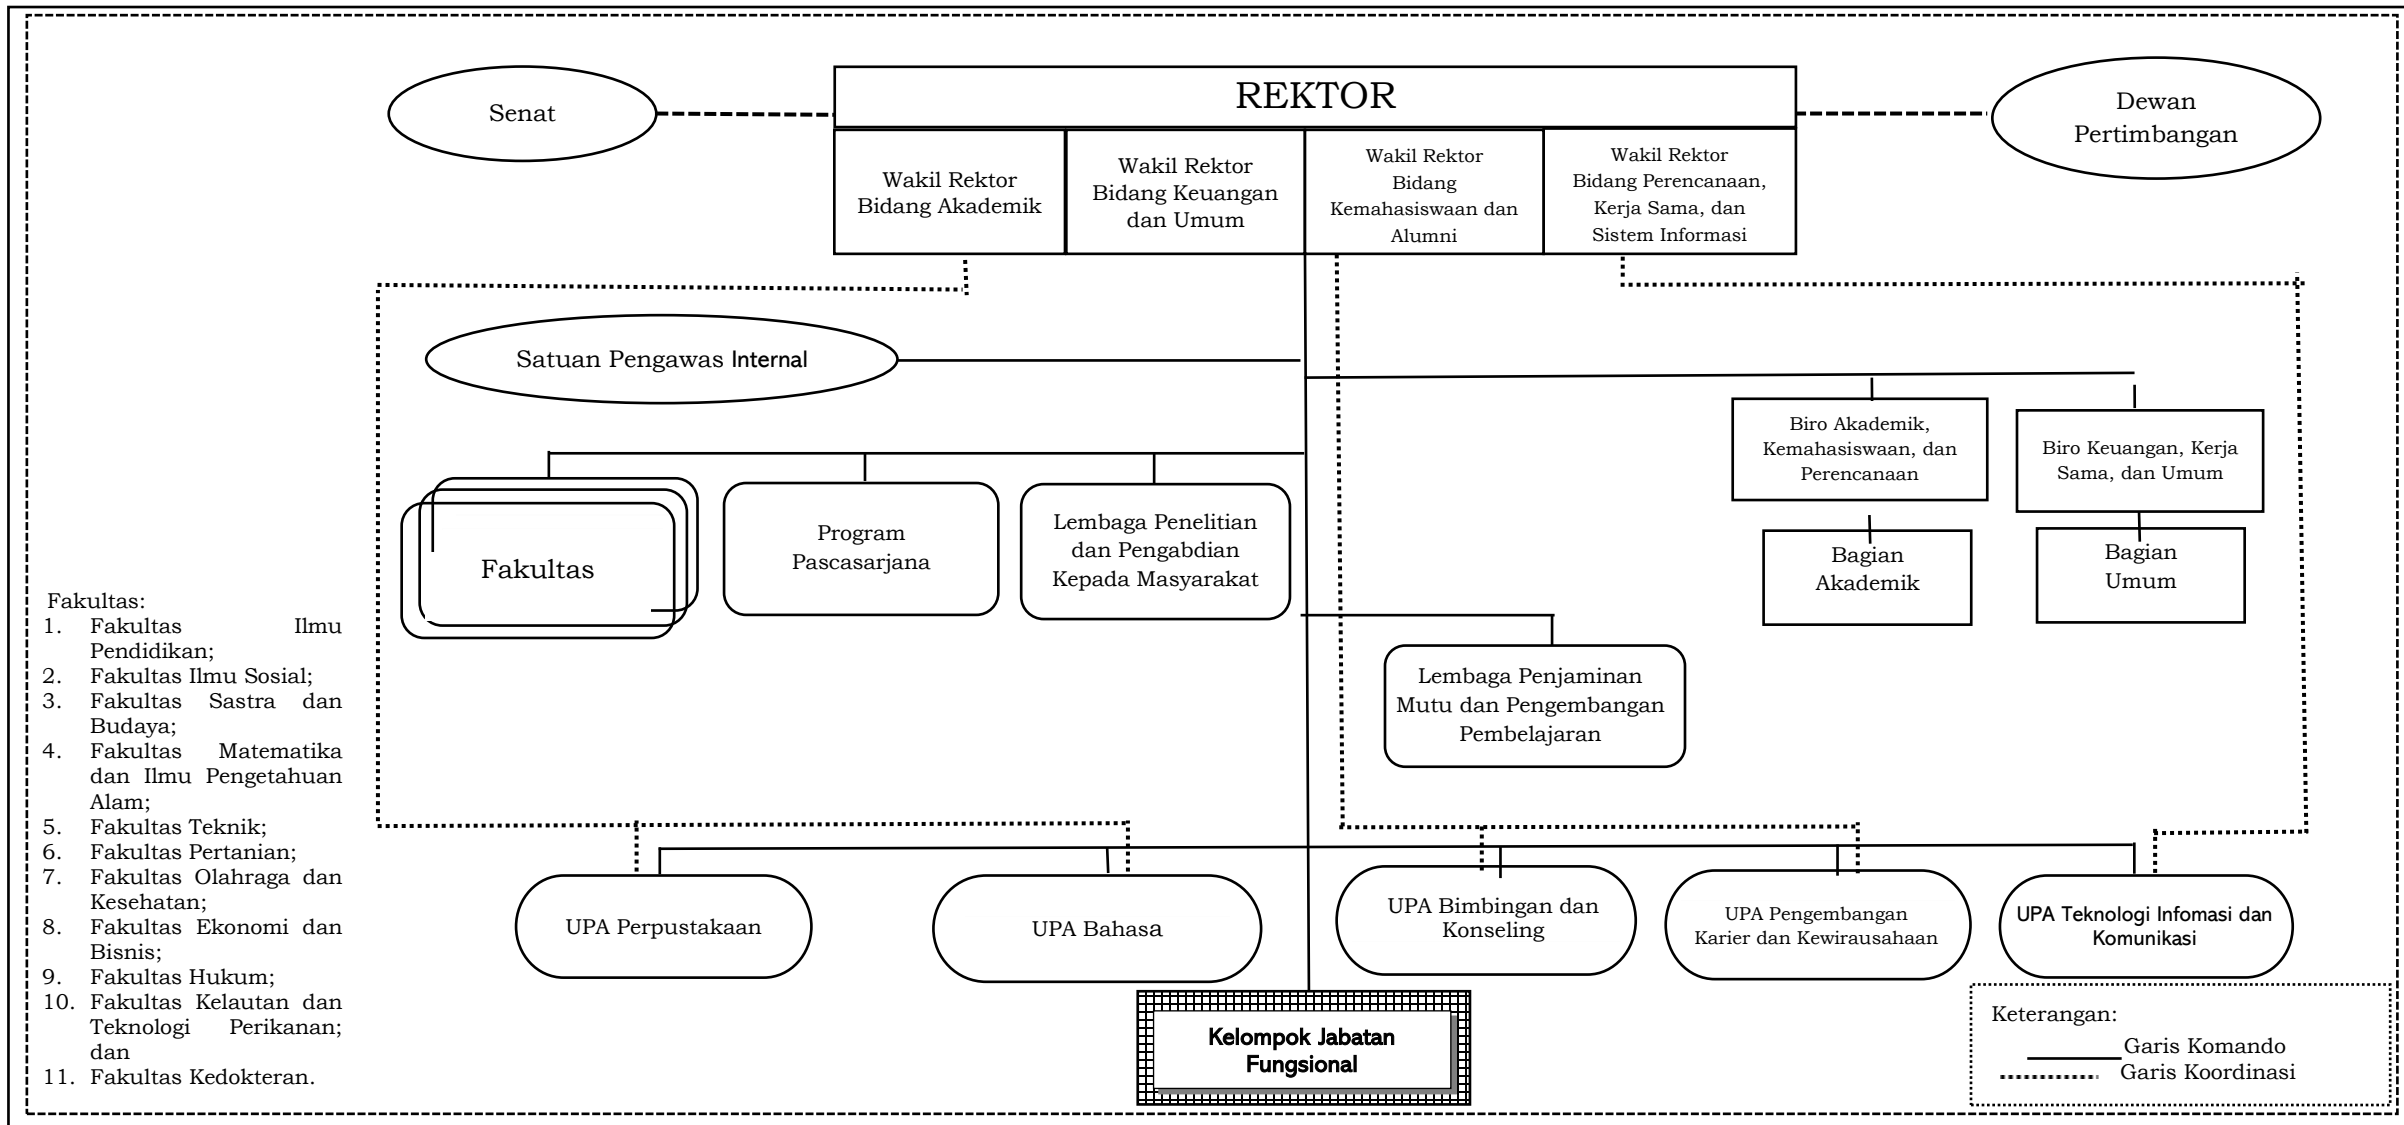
Senat

REKTOR

Dewan Pertimbangan

Wakil Rektor Bidang Akademik

Wakil Rektor Bidang Keuangan dan Umum

Wakil Rektor Bidang Kemahasiswaan dan Alumni

Wakil Rektor Bidang Perencanaan, Kerja Sama, dan Sistem Informasi

Satuan Pengawas Internal

Biro Akademik, Kemahasiswaan, dan Perencanaan

Biro Keuangan, Kerja Sama, dan Umum

Bagian Akademik

Bagian Umum

Fakultas

Program Pascasarjana

Lembaga Penelitian dan Pengabdian Kepada Masyarakat

Lembaga Penjaminan Mutu dan Pengembangan Pembelajaran

Fakultas:
1. Fakultas Ilmu Pendidikan;
2. Fakultas Ilmu Sosial;
3. Fakultas Sastra dan Budaya;
4. Fakultas Matematika dan Ilmu Pengetahuan Alam;
5. Fakultas Teknik;
6. Fakultas Pertanian;
7. Fakultas Olahraga dan Kesehatan;
8. Fakultas Ekonomi dan Bisnis;
9. Fakultas Hukum;
10. Fakultas Kelautan dan Teknologi Perikanan; dan
11. Fakultas Kedokteran.

UPA Perpustakaan

UPA Bahasa

UPA Bimbingan dan Konseling

UPA Pengembangan Karier dan Kewirausahaan

UPA Teknologi Infomasi dan Komunikasi

Kelompok Jabatan Fungsional

Keterangan:
Garis Komando
Garis Koordinasi